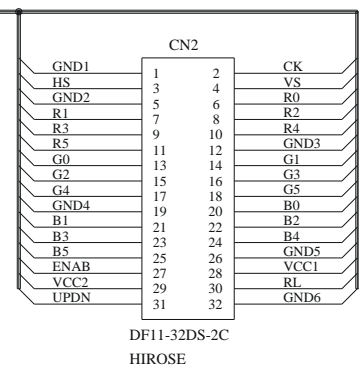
CN2

| | | | |
|---|---|---|---|
| GND1 | 1 | 2 | CK |
| HS | 3 | 4 | VS |
| GND2 | 5 | 6 | R0 |
| R1 | 7 | 8 | R2 |
| R3 | 9 | 10 | R4 |
| R5 | 11 | 12 | GND3 |
| G0 | 13 | 14 | G1 |
| G2 | 15 | 16 | G3 |
| G4 | 17 | 18 | G5 |
| GND4 | 19 | 20 | B0 |
| B1 | 21 | 22 | B2 |
| B3 | 23 | 24 | B4 |
| B5 | 25 | 26 | GND5 |
| ENAB | 27 | 28 | VCC1 |
| VCC2 | 29 | 30 | RL |
| UPDN | 31 | 32 | GND6 |

DF11-32DS-2C
HIROSE